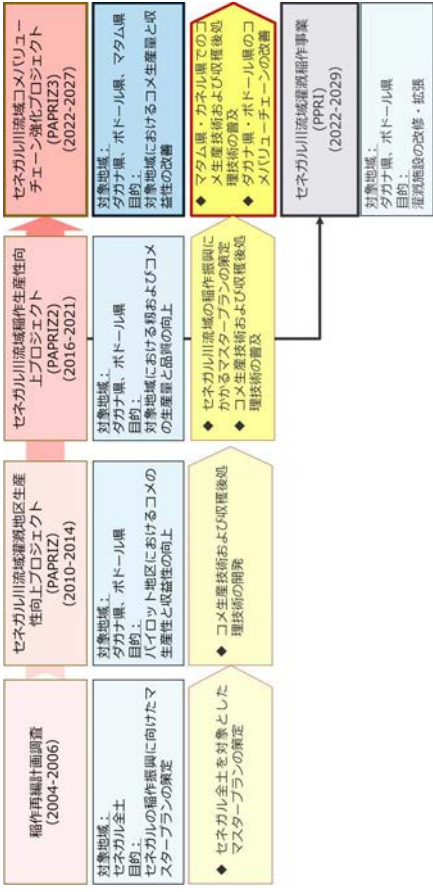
稲作再編計画調査
(2004-2006)

対象地域：
セネガル全土
目的：
セネガルの稲作振興に向けたマスタープランの策定

◆ セネガル全土を対象としたマスタープランの策定

セネガル川流域灌漑地区生産性向上プロジェクト
(PAPRIZ)
(2010-2014)

対象地域：
ダガナ県、ポドール県
目的：
パイロット地区におけるコメの生産性と収益性の向上

◆ コメ生産技術および収穫後処理技術の開発

セネガル川流域稲作生産性向上プロジェクト
(PAPRIZ2)
(2016-2021)

対象地域：
ダガナ県、ポドール県
目的：
対象地域における籾およびコメの生産量と品質の向上

◆ セネガル川流域の稲作振興にかかるマスタープランの策定
◆ コメ生産技術および収穫後処理技術の普及

セネガル川流域コメバリューチェーン強化プロジェクト
(PAPRIZ3)
(2022-2027)

対象地域：
ダガナ県、ポドール県、マタム県
目的：
対象地域におけるコメ生産量と収益性の改善

◆ マタム県・カネル県でのコメ生産技術および収穫後処理技術の普及
◆ ダガナ県・ポドール県のコメバリューチェーンの改善

セネガル川流域灌漑稲作事業
(PPRI)
(2022-2029)

対象地域：
ダガナ県、ポドール県
目的：
灌漑施設の改修・拡張